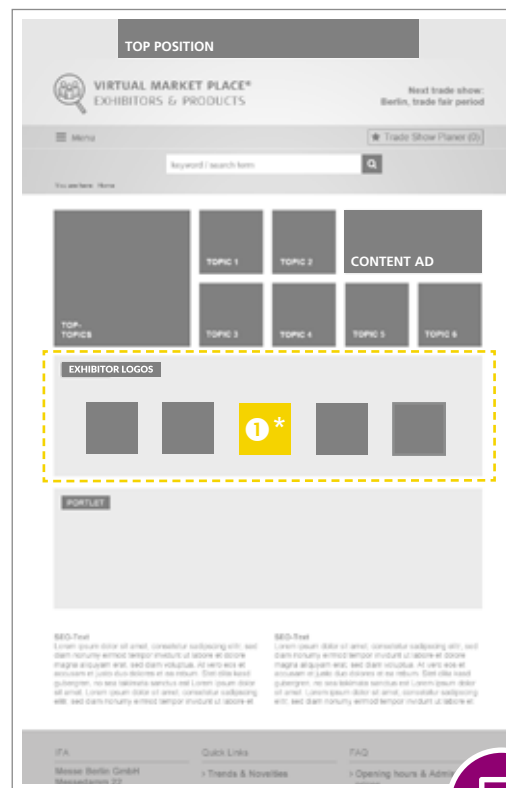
TOP POSITION

VIRTUAL MARKET PLACE®
EXHIBITORS & PRODUCTS

Next trade show:
Berlin, trade fair period

Menu

Trade Show Planer (0)

keyword / search term

You are here: Home

TOP-TOPICS

TOPIC 1

TOPIC 2

CONTENT AD

TOPIC 3

TOPIC 4

TOPIC 5

TOPIC 6

EXHIBITOR LOGOS

1*

PORTLET

SEO-Text
Lorem ipsum dolor sit amet, consetetur sadipscing elitr, sed diam nonumy eirmod tempor invidunt ut labore et dolore magna aliquyam erat, sed diam voluptua. At vero eos et accusam et justo duo dolores et ea rebum. Stet clita kasd gubergren, no sea takimata sanctus est Lorem ipsum dolor sit amet. Lorem ipsum dolor sit amet, consetetur sadipscing elitr, sed diam nonumy eirmod tempor invidunt ut labore et

SEO-Text
Lorem ipsum dolor sit amet, consetetur sadipscing elitr, sed diam nonumy eirmod tempor invidunt ut labore et dolore magna aliquyam erat, sed diam voluptua. At vero eos et accusam et justo duo dolores et ea rebum. Stet clita kasd gubergren, no sea takimata sanctus est Lorem ipsum dolor sit amet. Lorem ipsum dolor sit amet, consetetur sadipscing elitr, sed diam nonumy eirmod tempor invidunt ut labore et

ITA
Messe Berlin GmbH
Messedamm 22

Quick Links
› Trends & Novelties

FAQ
› Opening hours & Admi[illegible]